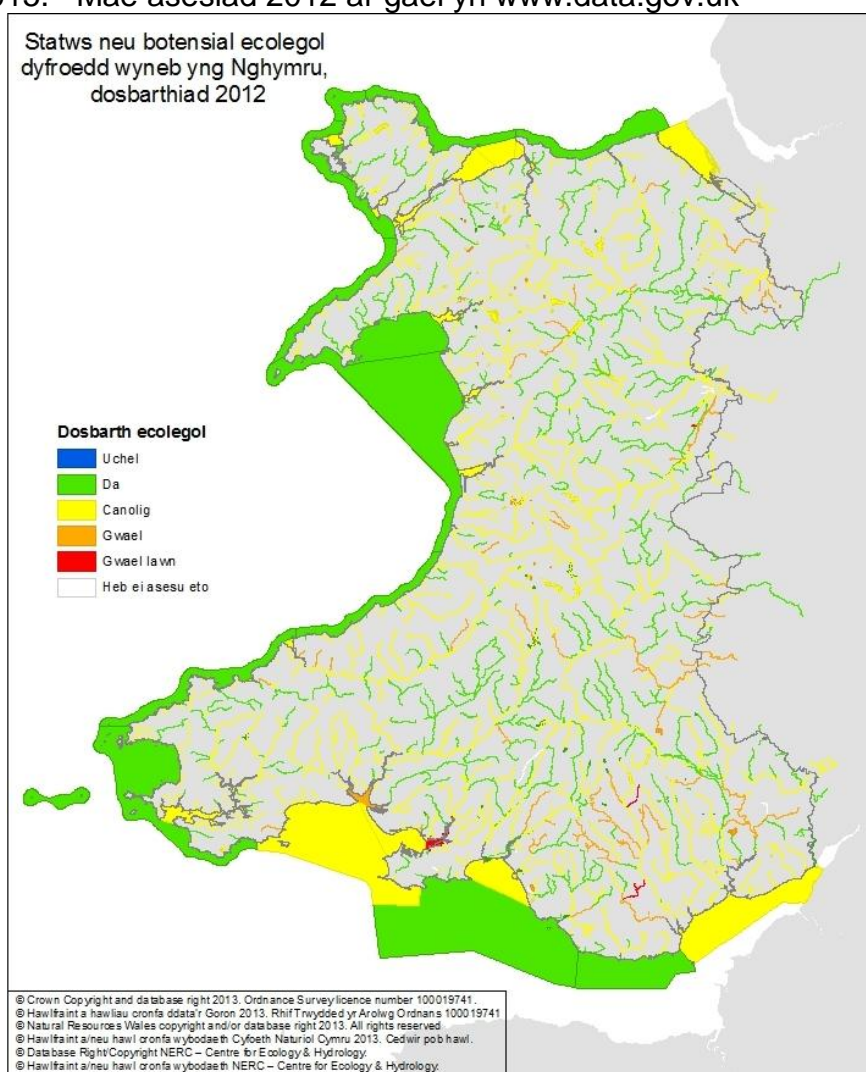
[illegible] Mae asesiad 2012 ar gael yn www.data.gov.uk

Statws neu botensial ecolegol dyfroedd wyneb yng Nghymru, dosbarthiad 2012

Dosbarth ecolegol
Uchel
Da
Canolig
Gwael
Gwael iawn
Heb ei asesu eto

© Crown Copyright and database right 2013. Ordnance Survey licence number 100019741.
© Hawlfraint a hawliau cronfa ddata'r Goron 2013. Rhif Trwydded yr Arolwg Ordnans 100019741
© Natural Resources Wales copyright and/or database right 2013. All rights reserved
© Hawlfraint a/neu hawl cronfa wybodaeth Cyfoeth Naturiol Cymru 2013. Cedwir pob hawl.
© Database Right/Copyright NERC – Centre for Ecology & Hydrology.
© Hawlfraint a/neu hawl cronfa wybodaeth NERC – Centre for Ecology & Hydrology.